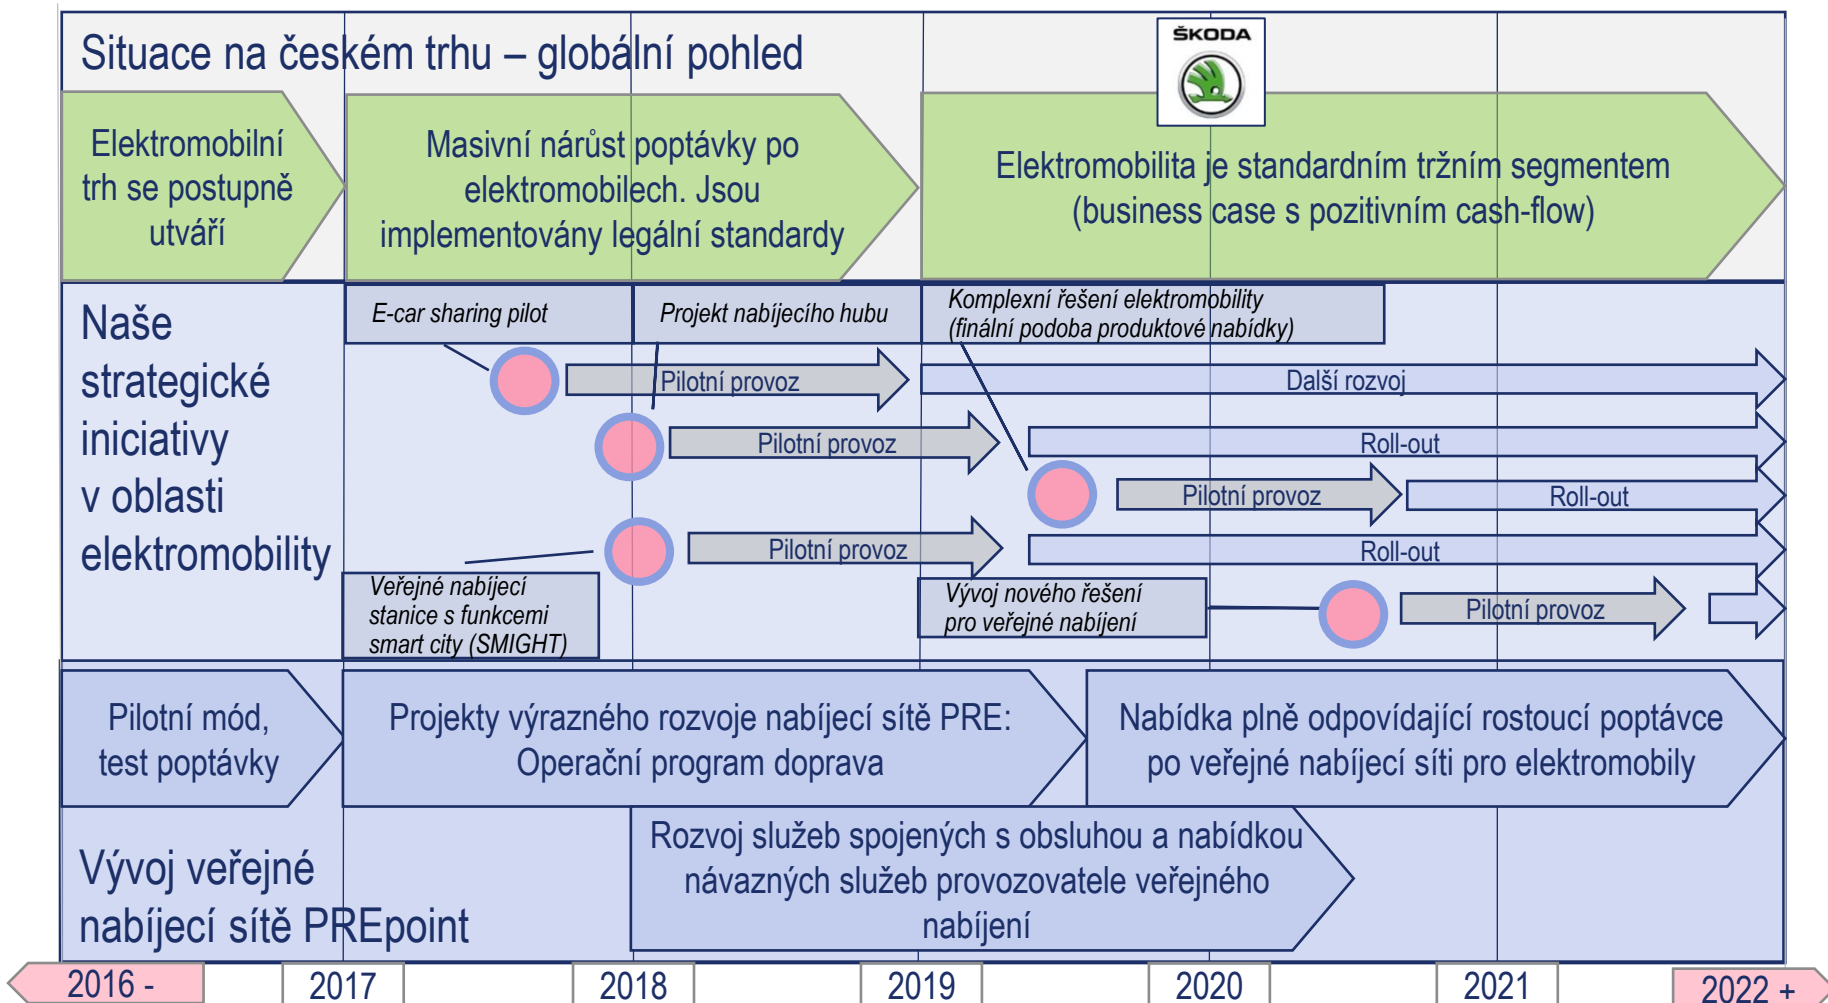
Situace na českém trhu – globální pohled

ŠKODA

Elektromobilní trh se postupně utváří

Masivní nárůst poptávky po elektromobilech. Jsou implementovány legální standardy

Elektromobilita je standardním tržním segmentem (business case s pozitivním cash-flow)

Naše strategické iniciativy v oblasti elektromobility

E-car sharing pilot

Projekt nabíjecího hubu

Komplexní řešení elektromobility (finální podoba produktové nabídky)

Pilotní provoz

Další rozvoj

Pilotní provoz

Roll-out

Pilotní provoz

Roll-out

Pilotní provoz

Roll-out

Veřejné nabíjecí stanice s funkcemi smart city (SMIGHT)

Vývoj nového řešení pro veřejné nabíjení

Pilotní provoz

Pilotní mód, test poptávky

Projekty výrazného rozvoje nabíjecí sítě PRE: Operační program doprava

Nabídka plně odpovídající rostoucí poptávce po veřejné nabíjecí síti pro elektromobily

Vývoj veřejné nabíjecí sítě PREpoint

Rozvoj služeb spojených s obsluhou a nabídkou návazných služeb provozovatele veřejného nabíjení

2016 -

2017

2018

2019

2020

2021

2022 +